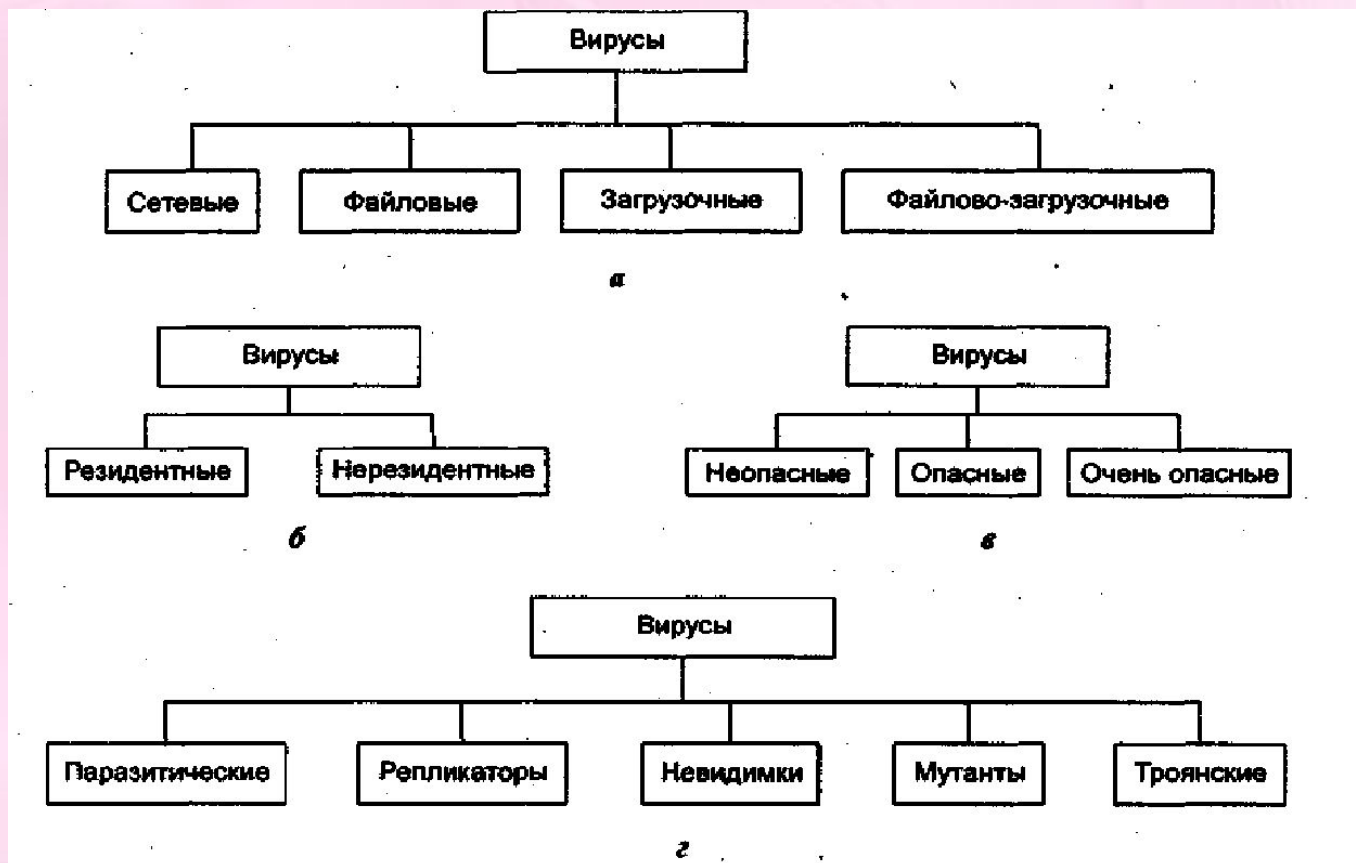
Вирусы

Сетевые

Файловые

Загрузочные

Файлово-загрузочные

а

Вирусы

Резидентные

Нерезидентные

б

Вирусы

Неопасные

Опасные

Очень опасные

в

Вирусы

Паразитические

Репликаторы

Невидимки

Мутанты

Троянские

г